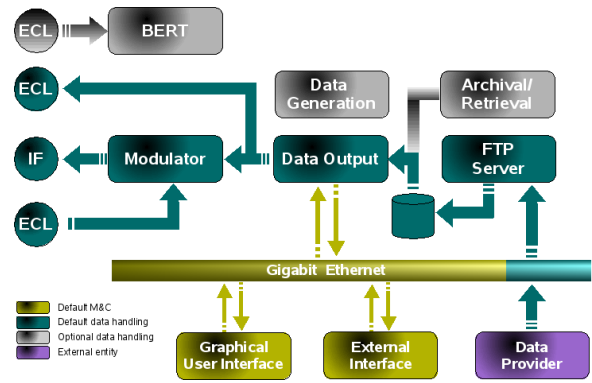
ECL

BERT

ECL

Data Generation

Archival/ Retrieval

IF

Modulator

Data Output

FTP Server

ECL

Gigabit Ethernet

Default M&C

Default data handling

Optional data handling

External entity

Graphical User Interface

External Interface

Data Provider